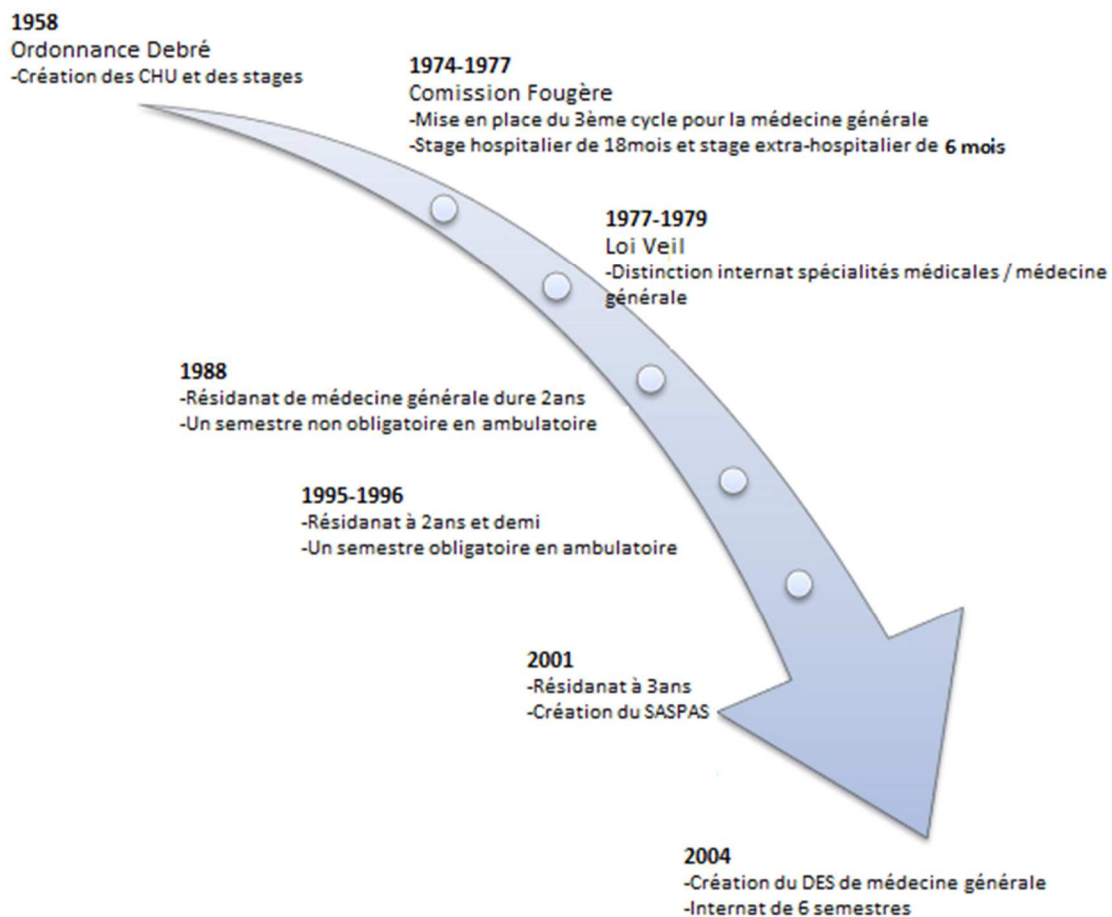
1958
Ordonnance Debré
-Création des CHU et des stages

1974-1977
Comission Fougère
-Mise en place du 3ème cycle pour la médecine générale
-Stage hospitalier de 18mois et stage extra-hospitalier de 6 mois

1977-1979
Loi Veil
-Distinction internat spécialités médicales / médecine générale

1988
-Résidanat de médecine générale dure 2ans
-Un semestre non obligatoire en ambulatoire

1995-1996
-Résidanat à 2ans et demi
-Un semestre obligatoire en ambulatoire

2001
-Résidanat à 3ans
-Création du SASPAS

2004
-Création du DES de médecine générale
-Internat de 6 semestres